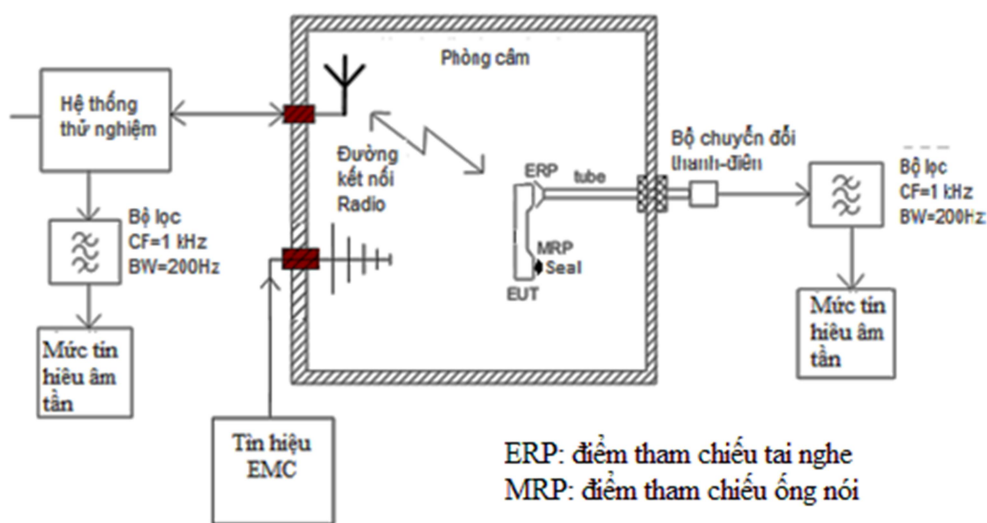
Phòng câm

Hệ thống thử nghiệm

Đường kết nối Radio

ERP

tube

MRP

Seal

EUT

Bộ chuyển đổi thanh-điện

Bộ lọc CF=1 kHz BW=200Hz

Bộ lọc CF=1 kHz BW=200Hz

Mức tín hiệu âm tần

Mức tín hiệu âm tần

Tín hiệu EMC

ERP: điểm tham chiếu tai nghe
MRP: điểm tham chiếu ống nói